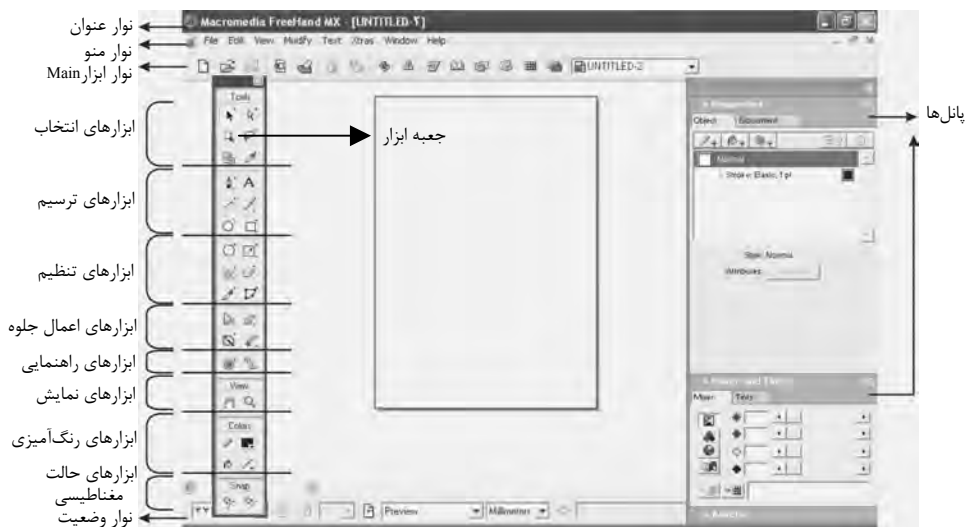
نوار عنوان
نوار منو
نوار ابزارMain
ابزارهای انتخاب
ابزارهای ترسیم
ابزارهای تنظیم
ابزارهای اعمال جلوه
ابزارهای راهنمایی
ابزارهای نمایش
ابزارهای رنگ‌آمیزی
ابزارهای حالت مغناطیسی
نوار وضعیت
جعبه ابزار
پانل‌ها

Macromedia FreeHand MX - [UNTITLED-2]
File Edit View Modify Text Xtras Window Help
UNTITLED-2
Tools
View
Colors
Snap
Properties
Object Document
Normal
Stroke: Basic, 1 pt
Style: Normal
Attributes:
Main Tints
Preview
Millimeters